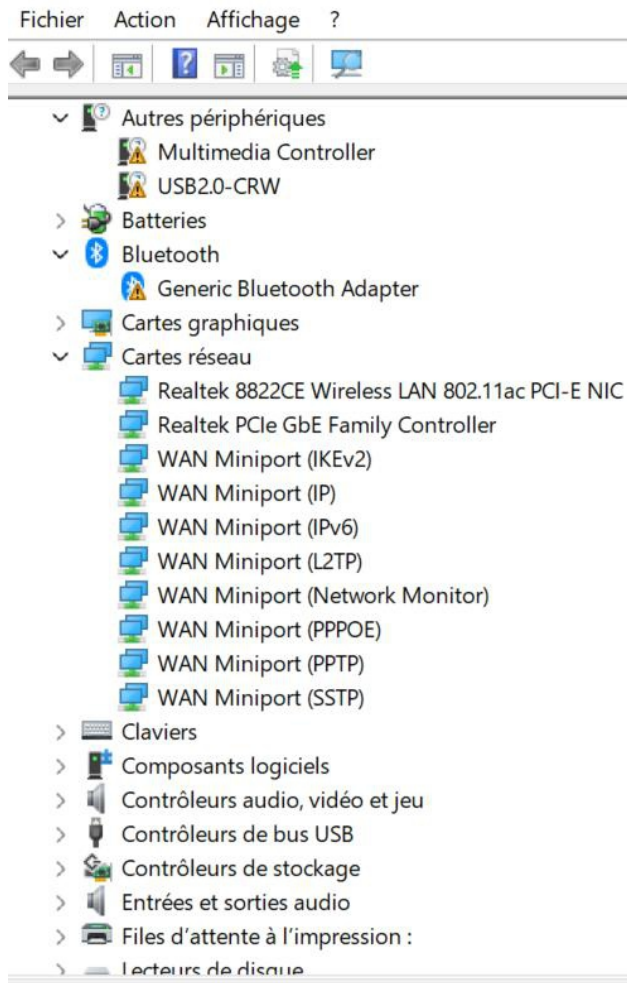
Fichier Action Affichage ?

Autres périphériques
Multimedia Controller
USB2.0-CRW
Batteries
Bluetooth
Generic Bluetooth Adapter
Cartes graphiques
Cartes réseau
Realtek 8822CE Wireless LAN 802.11ac PCI-E NIC
Realtek PCIe GbE Family Controller
WAN Miniport (IKEv2)
WAN Miniport (IP)
WAN Miniport (IPv6)
WAN Miniport (L2TP)
WAN Miniport (Network Monitor)
WAN Miniport (PPPOE)
WAN Miniport (PPTP)
WAN Miniport (SSTP)
Claviers
Composants logiciels
Contrôleurs audio, vidéo et jeu
Contrôleurs de bus USB
Contrôleurs de stockage
Entrées et sorties audio
Files d'attente à l'impression :
Lecteurs de disque